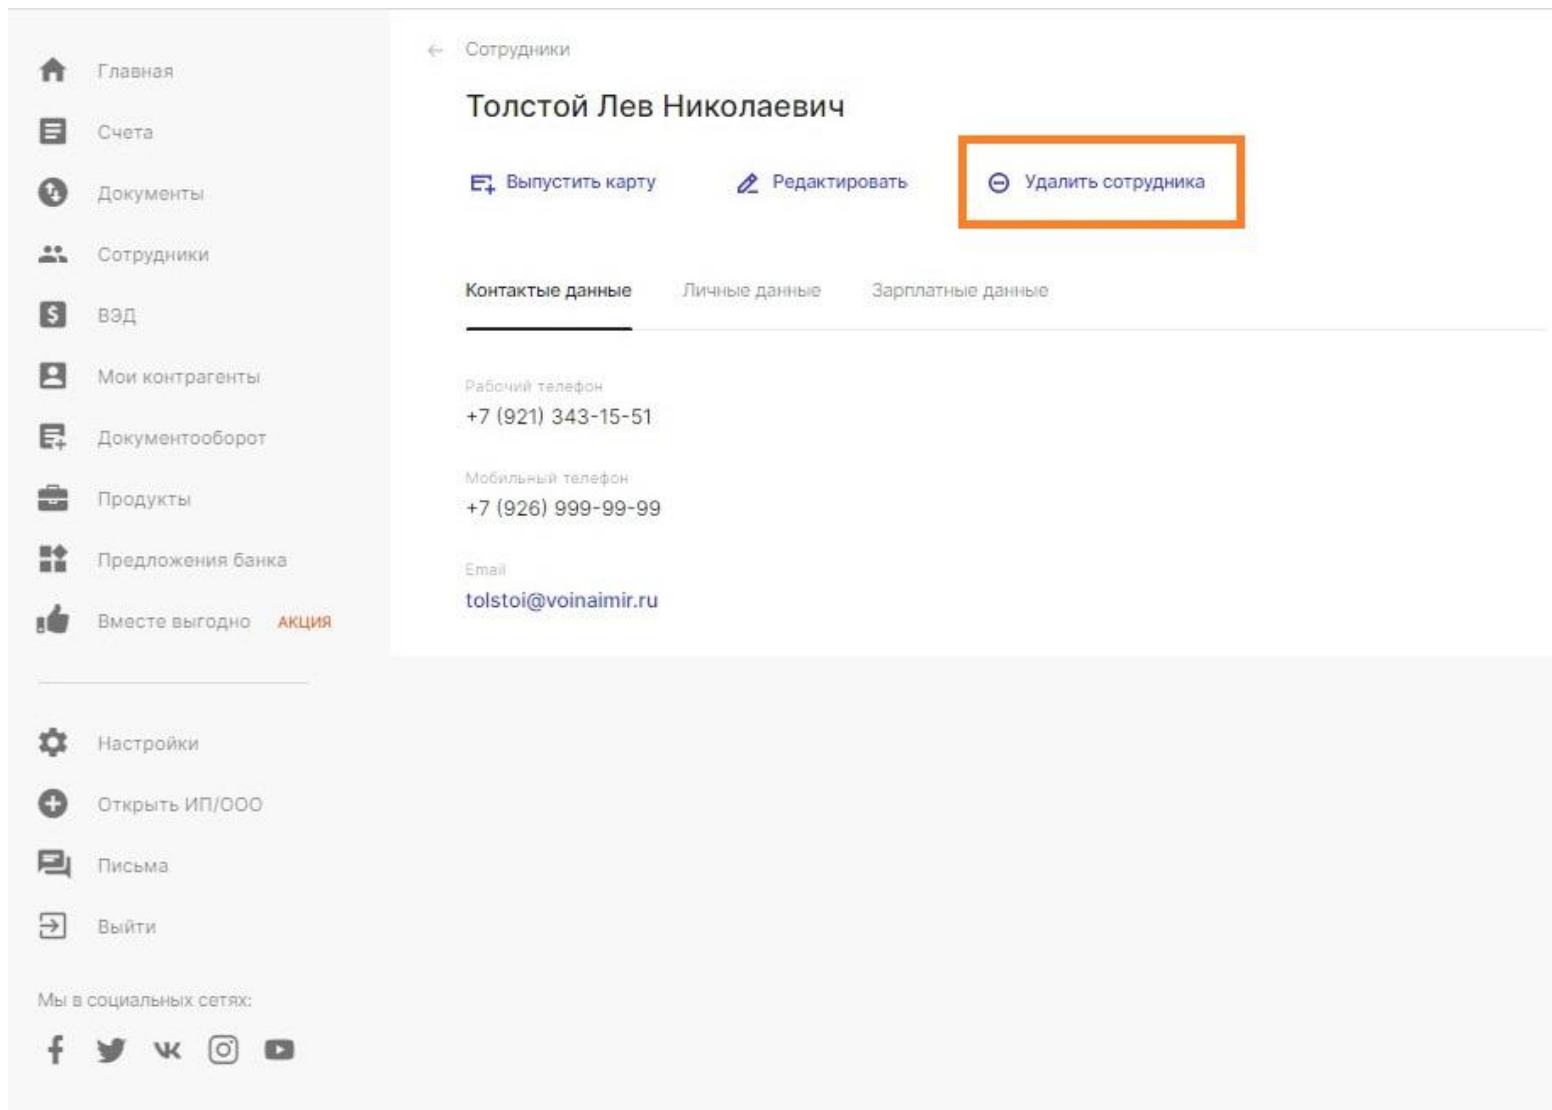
Главная
Счета
Документы
Сотрудники
ВЭД
Мои контрагенты
Документооборот
Продукты
Предложения банка
Вместе выгодно АКЦИЯ

Настройки
Открыть ИП/ООО
Письма
Выйти

Мы в социальных сетях:

← Сотрудники

Толстой Лев Николаевич

Выпустить карту
Редактировать
Удалить сотрудника

Контактные данные
Личные данные
Зарплатные данные

Рабочий телефон
+7 (921) 343-15-51

Мобильный телефон
+7 (926) 999-99-99

Email
tolstoi@voinaimir.ru